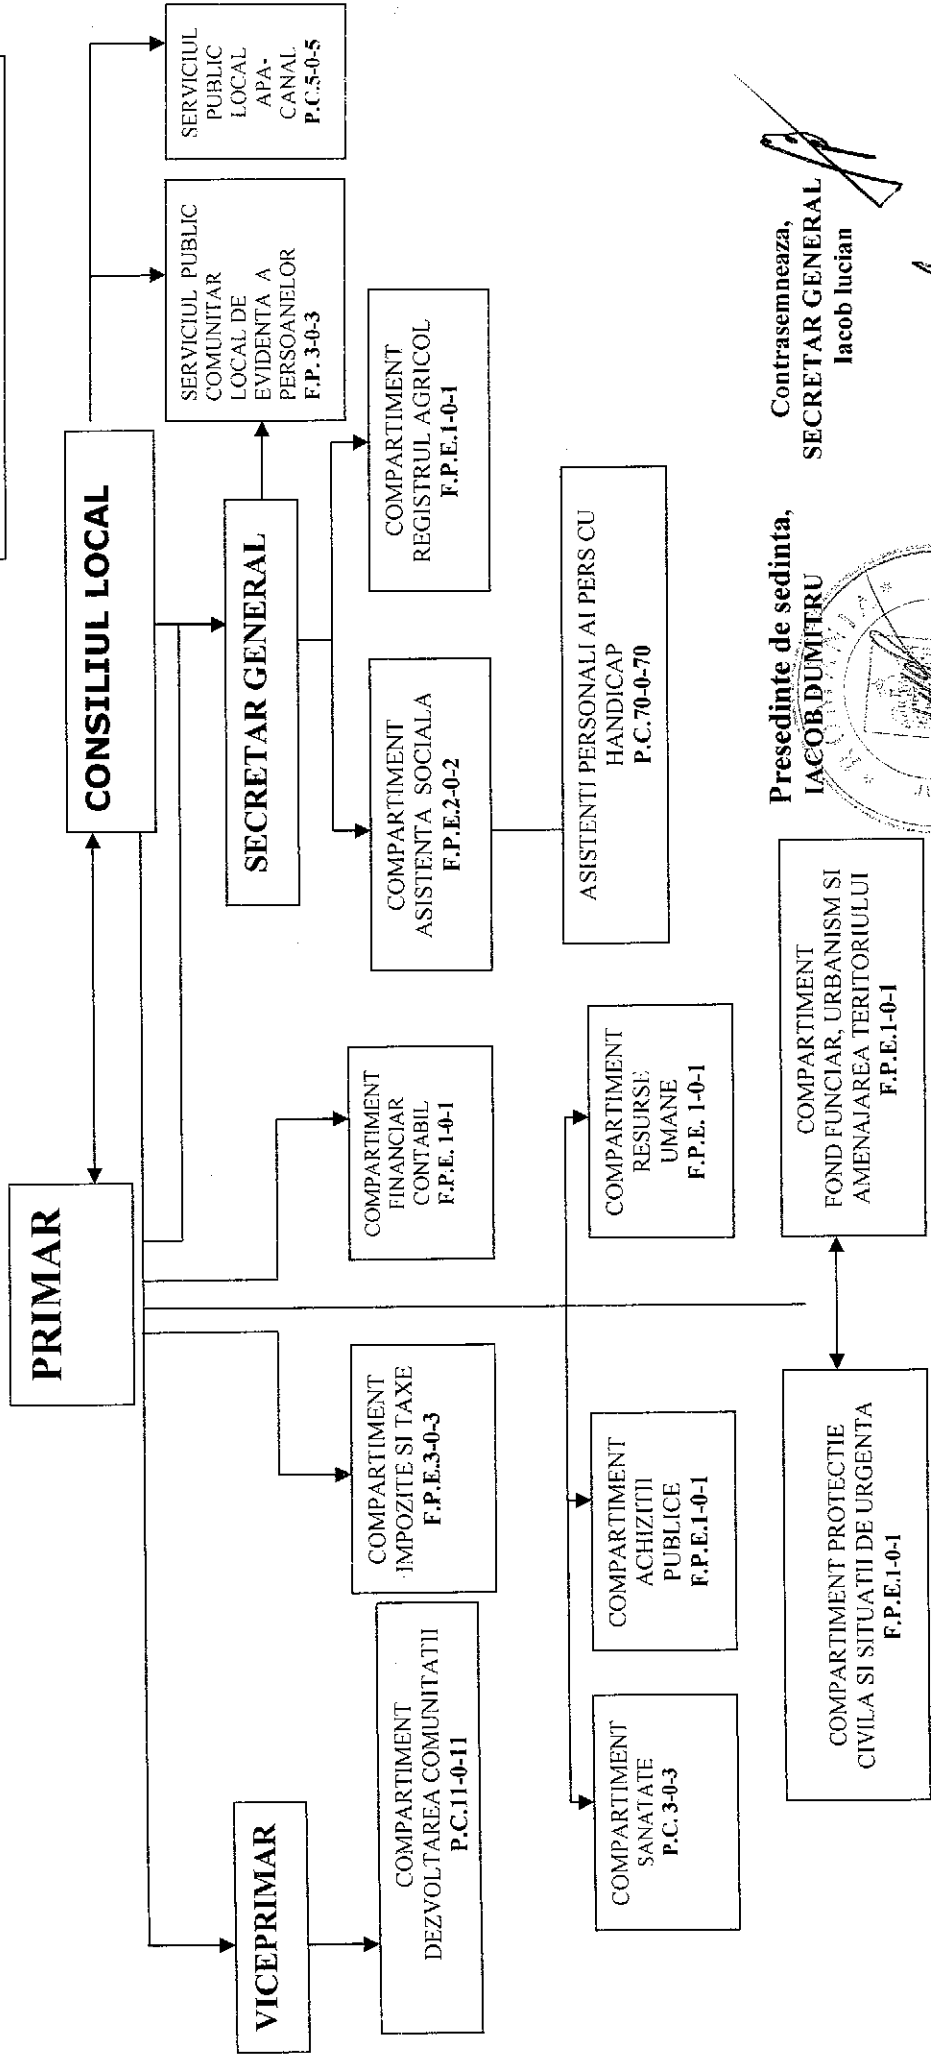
PRIMAR

CONSILIUL LOCAL

SERVICIUL PUBLIC LOCAL APA-CANAL
P.C.5-0-5

SERVICIUL PUBLIC COMUNITAR LOCAL DE EVIDENTA A PERSOANELOR
F.P. 3-0-3

SECRETAR GENERAL

COMPARTIMENT REGISTRUL AGRICOL
F.P.E.1-0-1

COMPARTIMENT ASISTENTA SOCIALA
F.P.E.2-0-2

ASISTENTI PERSONALI AI PERS CU HANDICAP
P.C.70-0-70

COMPARTIMENT FINANCIAR CONTABIL
F.P.E. 1-0-1

COMPARTIMENT RESURSE UMANE
F.P.E. 1-0-1

COMPARTIMENT IMPOZITE SI TAXE
F.P.E.3-0-3

COMPARTIMENT ACHIZITII PUBLICE
F.P.E.1-0-1

VICEPRIMAR

COMPARTIMENT DEZVOLTAREA COMUNITATII
P.C.11-0-11

COMPARTIMENT SANATATE
P.C. 3-0-3

COMPARTIMENT PROTECTIE CIVILA SI SITUATII DE URGENTA
F.P.E.1-0-1

COMPARTIMENT FOND FUNCIAR, URBANISM SI AMENAJAREA TERITORIULUI
F.P.E.1-0-1

Presedinte de sedinta,
IACOB DUMITRU

Contrasemneaza,
SECRETAR GENERAL
Iacob lucian